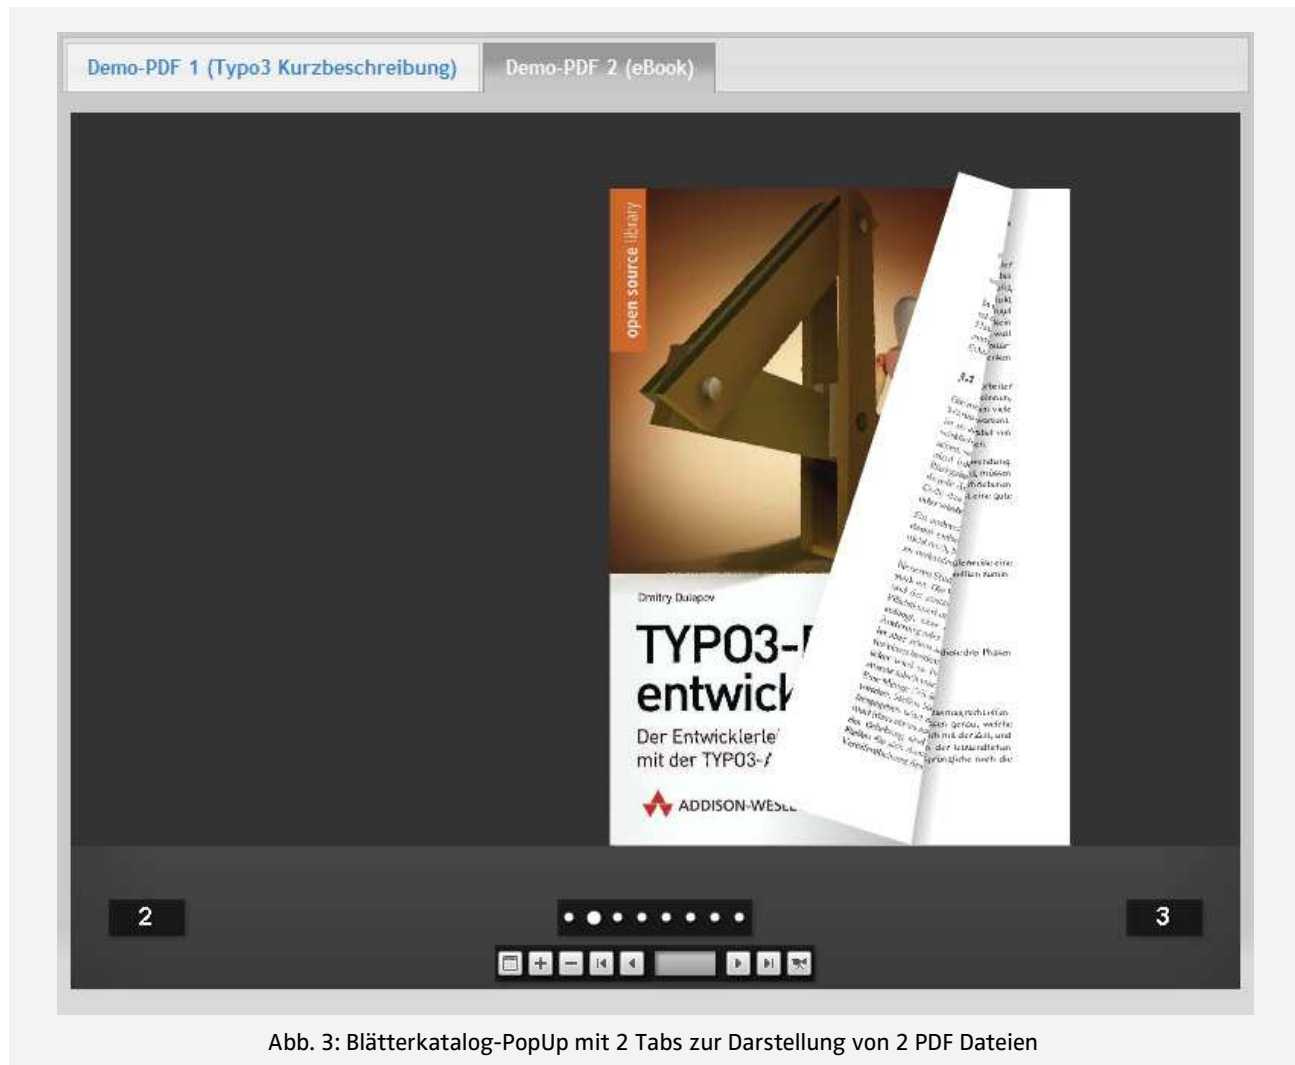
Demo-PDF 1 (Typo3 Kurzbeschreibung)

Demo-PDF 2 (eBook)

open source library

Dmitry Dulepov

TYPO3-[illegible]
entwick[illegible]

Der Entwicklerle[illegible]
mit der TYPO3-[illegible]

ADDISON-WES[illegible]

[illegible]

2

3

Abb. 3: Blätterkatalog-PopUp mit 2 Tabs zur Darstellung von 2 PDF Dateien